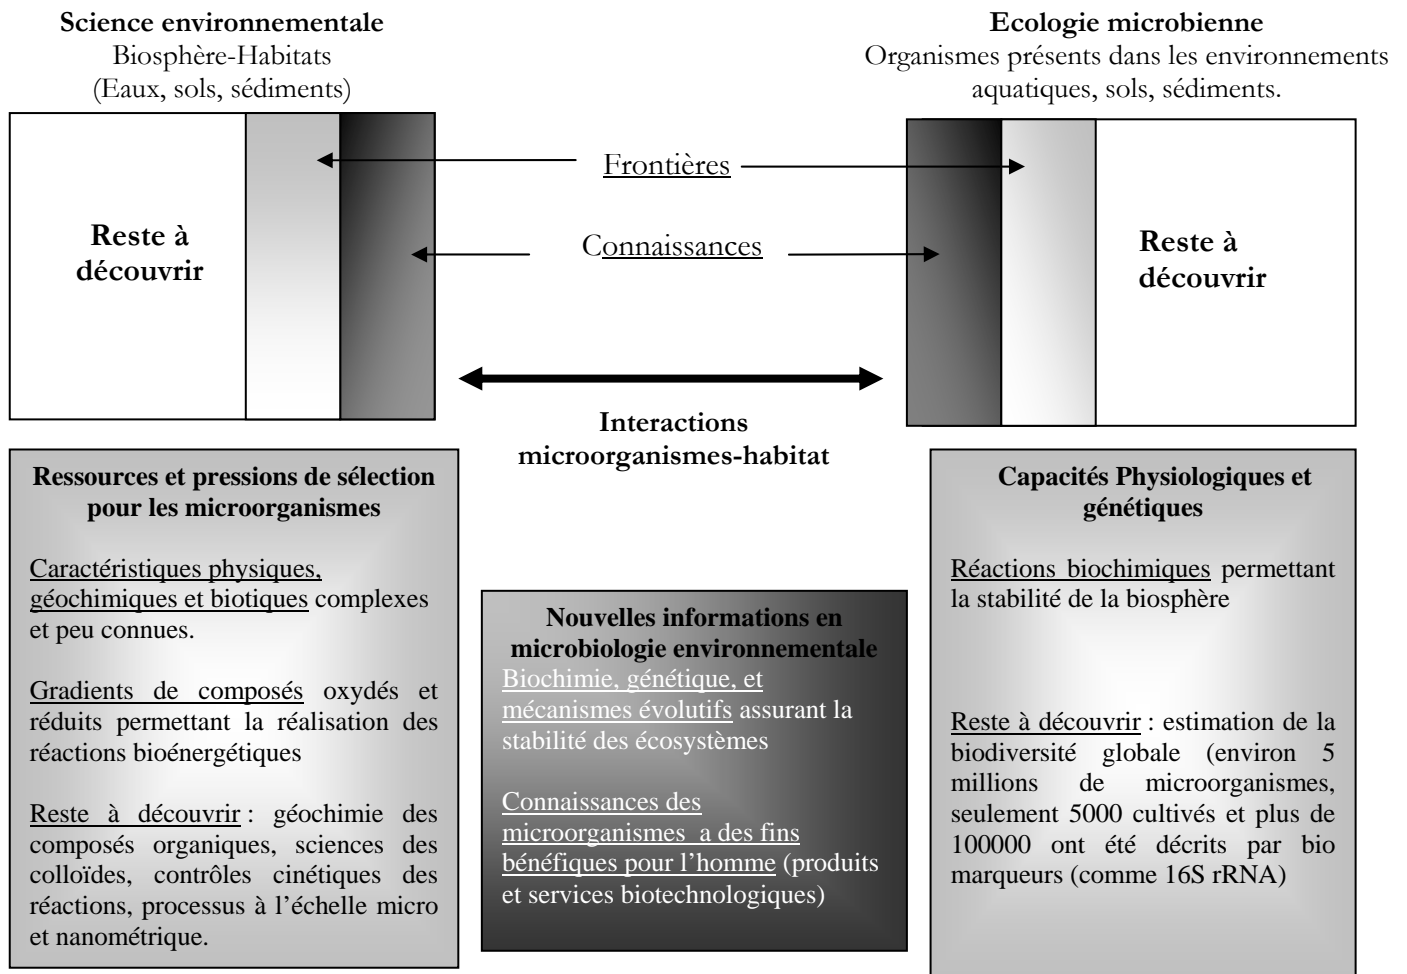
**Science environnementale**
Biosphère-Habitats
(Eaux, sols, sédiments)

**Ecologie microbienne**
Organismes présents dans les environnements aquatiques, sols, sédiments.

**Reste à découvrir**

Frontières

Connaissances

**Reste à découvrir**

**Interactions microorganismes-habitat**

**Ressources et pressions de sélection pour les microorganismes**

Caractéristiques physiques, géochimiques et biotiques complexes et peu connues.

Gradients de composés oxydés et réduits permettant la réalisation des réactions bioénergétiques

Reste à découvrir : géochimie des composés organiques, sciences des colloïdes, contrôles cinétiques des réactions, processus à l'échelle micro et nanométrique.

**Nouvelles informations en microbiologie environnementale**
Biochimie, génétique, et mécanismes évolutifs assurant la stabilité des écosystèmes

Connaissances des microorganismes a des fins bénéfiques pour l'homme (produits et services biotechnologiques)

**Capacités Physiologiques et génétiques**

Réactions biochimiques permettant la stabilité de la biosphère

Reste à découvrir : estimation de la biodiversité globale (environ 5 millions de microorganismes, seulement 5000 cultivés et plus de 100000 ont été décrits par bio marqueurs (comme 16S rRNA)